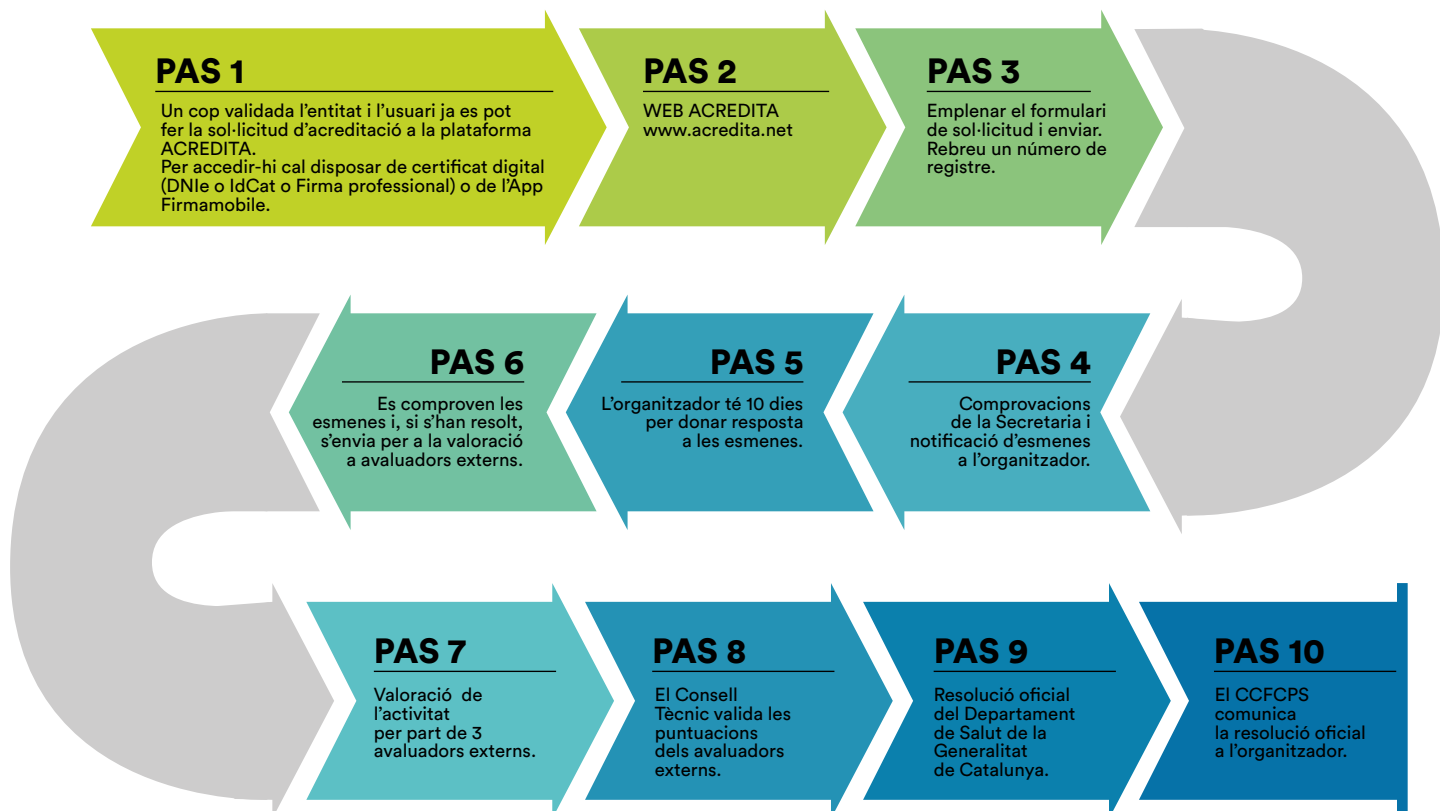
PAS 1
Un cop validada l'entitat i l'usuari ja es pot fer la sol·licitud d'acreditació a la plataforma ACREDITA.
Per accedir-hi cal disposar de certificat digital (DNIe o IdCat o Firma professional) o de l'App Firmamobile.

PAS 2
WEB ACREDITA
www.acredita.net

PAS 3
Emplenar el formulari de sol·licitud i enviar. Rebreu un número de registre.

PAS 6
Es comproven les esmenes i, si s'han resolt, s'envia per a la valoració a avaluadors externs.

PAS 5
L'organitzador té 10 dies per donar resposta a les esmenes.

PAS 4
Comprovacions de la Secretaria i notificació d'esmenes a l'organitzador.

PAS 7
Valoració de l'activitat per part de 3 avaluadors externs.

PAS 8
El Consell Tècnic valida les puntuacions dels avaluadors externs.

PAS 9
Resolució oficial del Departament de Salut de la Generalitat de Catalunya.

PAS 10
El CCFCPS comunica la resolució oficial a l'organitzador.